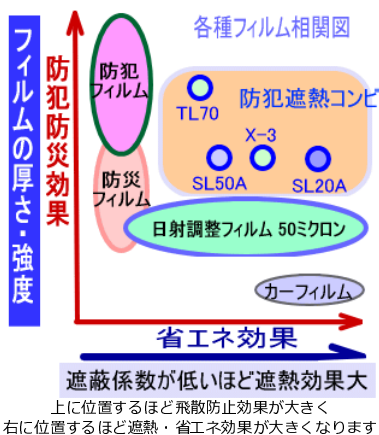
フィルムの厚さ・強度

防犯防災効果

各種フィルム相関図

防犯フィルム

防災フィルム

防犯遮熱コンビ

TL70

X-3

SL50A

SL20A

日射調整フィルム 50ミクロン

カーフィルム

省エネ効果

遮蔽係数が低いほど遮熱効果大

上に位置するほど飛散防止効果が大きく
右に位置するほど遮熱・省エネ効果が大きくなります